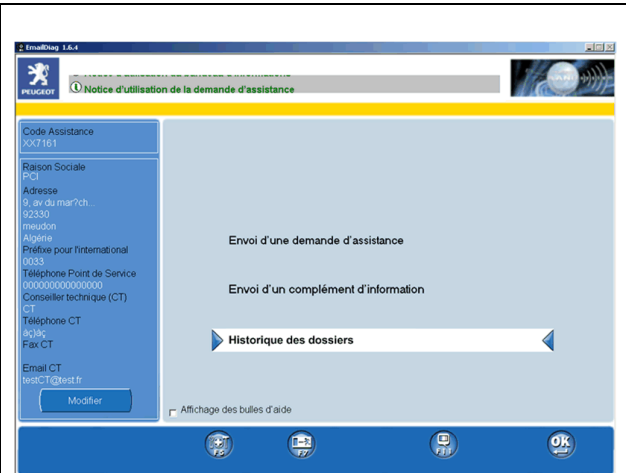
EmailDiag 1.6.4

PEUGEOT

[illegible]

Notice d'utilisation de la demande d'assistance

Code Assistance
XX7161

Raison Sociale
PCI
Adresse
9, av du mar?ch...
92330
meudon
Algérie
Préfixe pour l'international
0033
Téléphone Point de Service
000000000000000
Conseiller technique (CT)
CT
Téléphone CT
àçlàç
Fax CT

Email CT
testCT@test.fr

Modifier

Envoi d'une demande d'assistance

Envoi d'un complément d'information

Historique des dossiers

Affichage des bulles d'aide

F5

F7

F11

OK